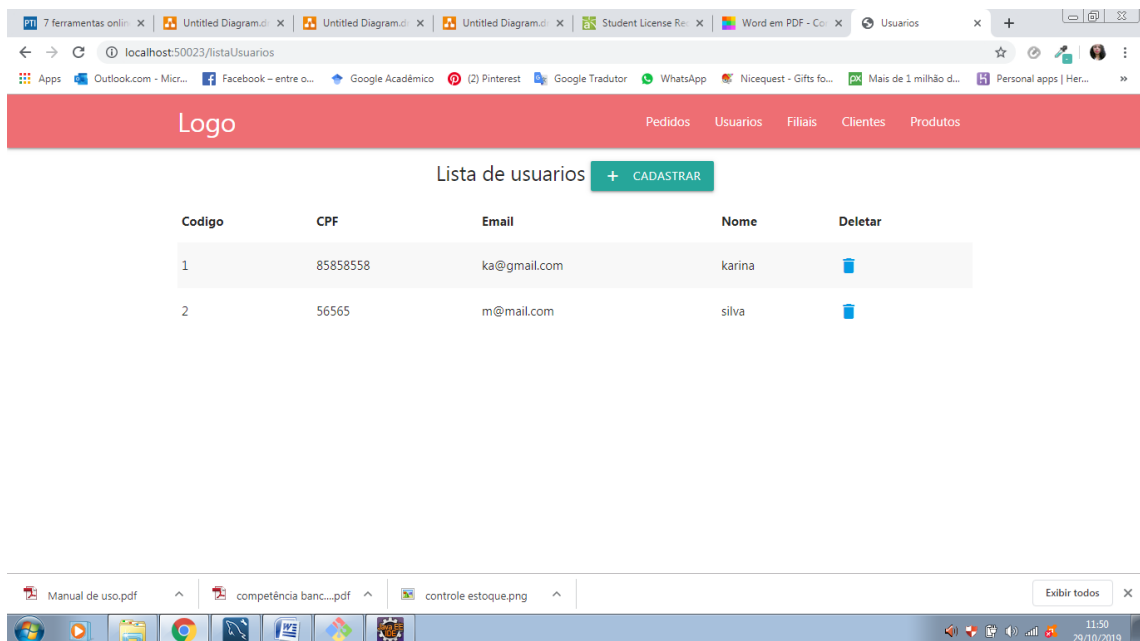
7 ferramentas onlin × | Untitled Diagram.d × | Untitled Diagram.d × | Untitled Diagram.d × | Student License Re × | Word em PDF - Co × | Usuarios × | +

localhost:50023/listaUsuarios

Apps | Outlook.com - Micr... | Facebook – entre o... | Google Acadêmico | (2) Pinterest | Google Tradutor | WhatsApp | Nicequest - Gifts fo... | Mais de 1 milhão d... | Personal apps | Her... | »

Logo

Pedidos Usuarios Filiais Clientes Produtos

Lista de usuarios + CADASTRAR

| Codigo | CPF | Email | Nome | Deletar |
|---|---|---|---|---|
| 1 | 85858558 | ka@gmail.com | karina | |
| 2 | 56565 | m@mail.com | silva | |

Manual de uso.pdf | competência banc....pdf | controle estoque.png | Exibir todos ×

11:50
29/10/2019